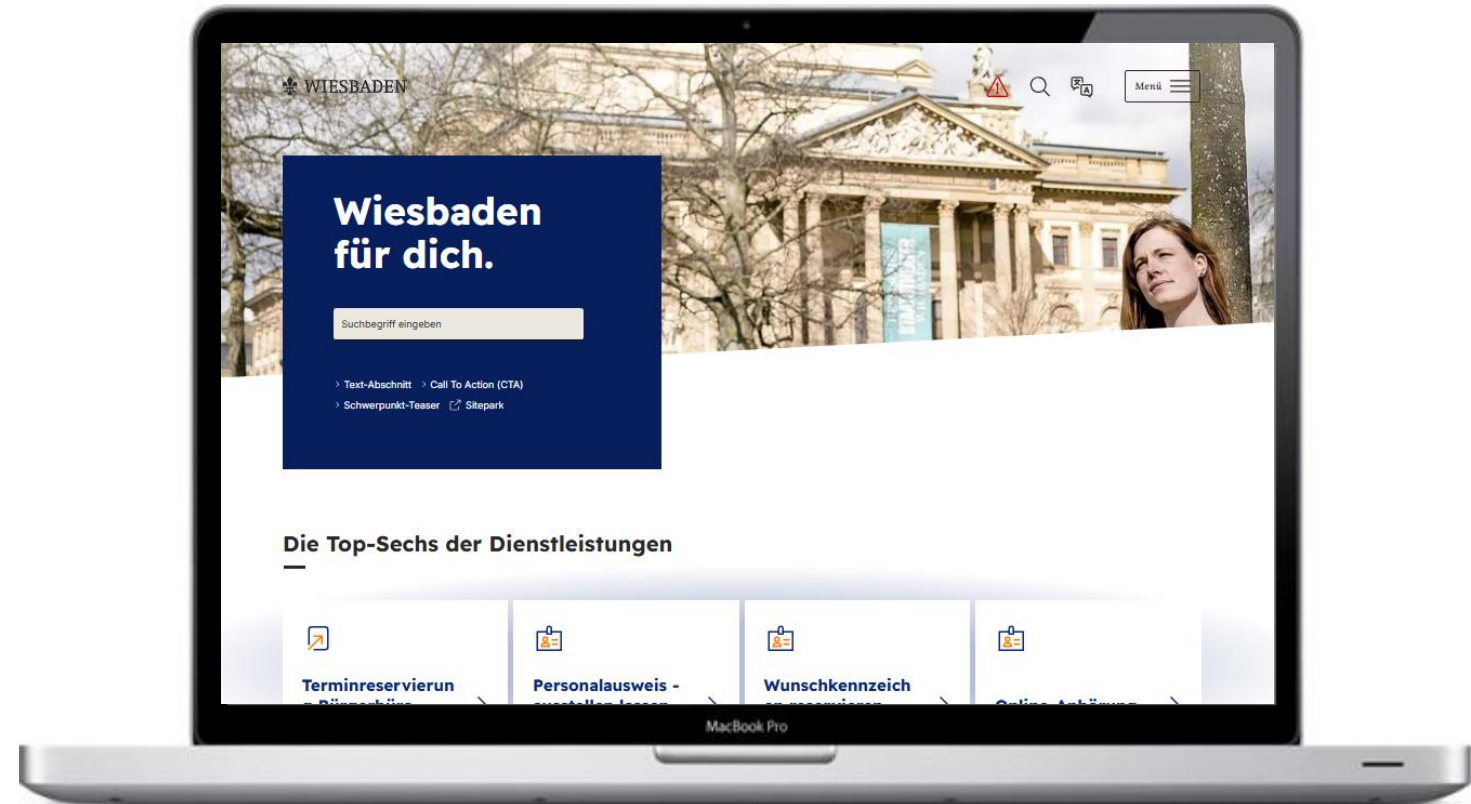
WIESBADEN

Menü

Wiesbaden für dich.

Suchbegriff eingeben

> Text-Abschnitt > Call To Action (CTA)
> Schwerpunkt-Teaser Sitepark

Die Top-Sechs der Dienstleistungen

Terminreservierun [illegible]

Personalausweis - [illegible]

Wunschkennzeich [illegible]

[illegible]

MacBook Pro